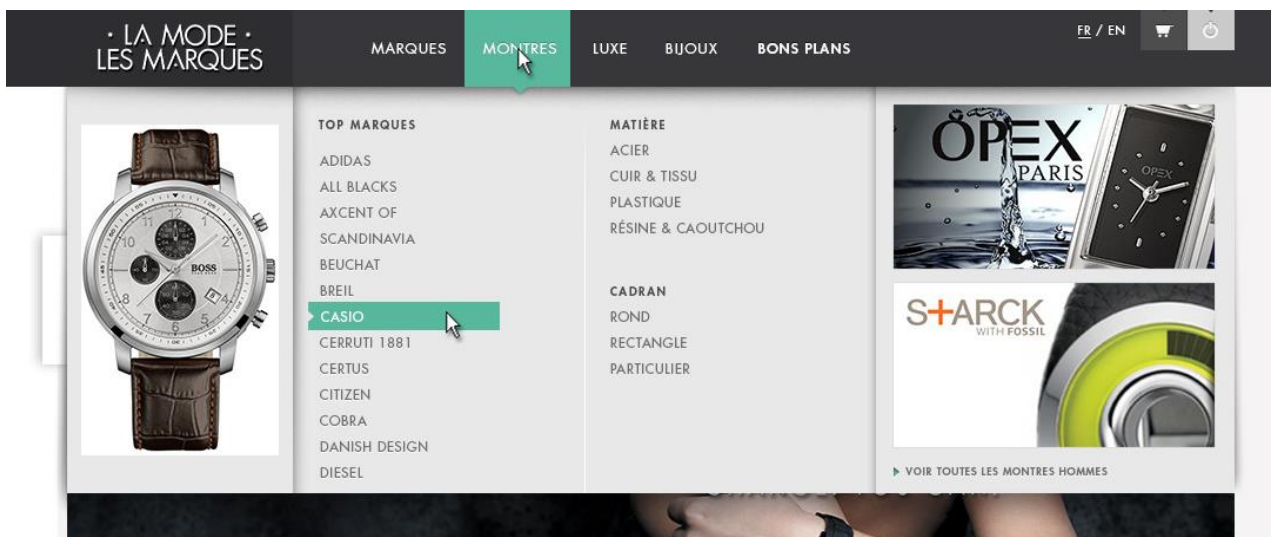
· LA MODE ·
LES MARQUES

MARQUES MONTRES LUXE BIJOUX BONS PLANS

FR / EN

TOP MARQUES
ADIDAS
ALL BLACKS
AXCENT OF SCANDINAVIA
BEUCHAT
BREIL
CASIO
CERRUTI 1881
CERTUS
CITIZEN
COBRA
DANISH DESIGN
DIESEL

MATIÈRE
ACIER
CUIR & TISSU
PLASTIQUE
RÉSINE & CAOUTCHOU

CADRAN
ROND
RECTANGLE
PARTICULIER

BOSS

ÔPEX PARIS

OPEX

S+ARCK WITH FOSSIL

VOIR TOUTES LES MONTRES HOMMES